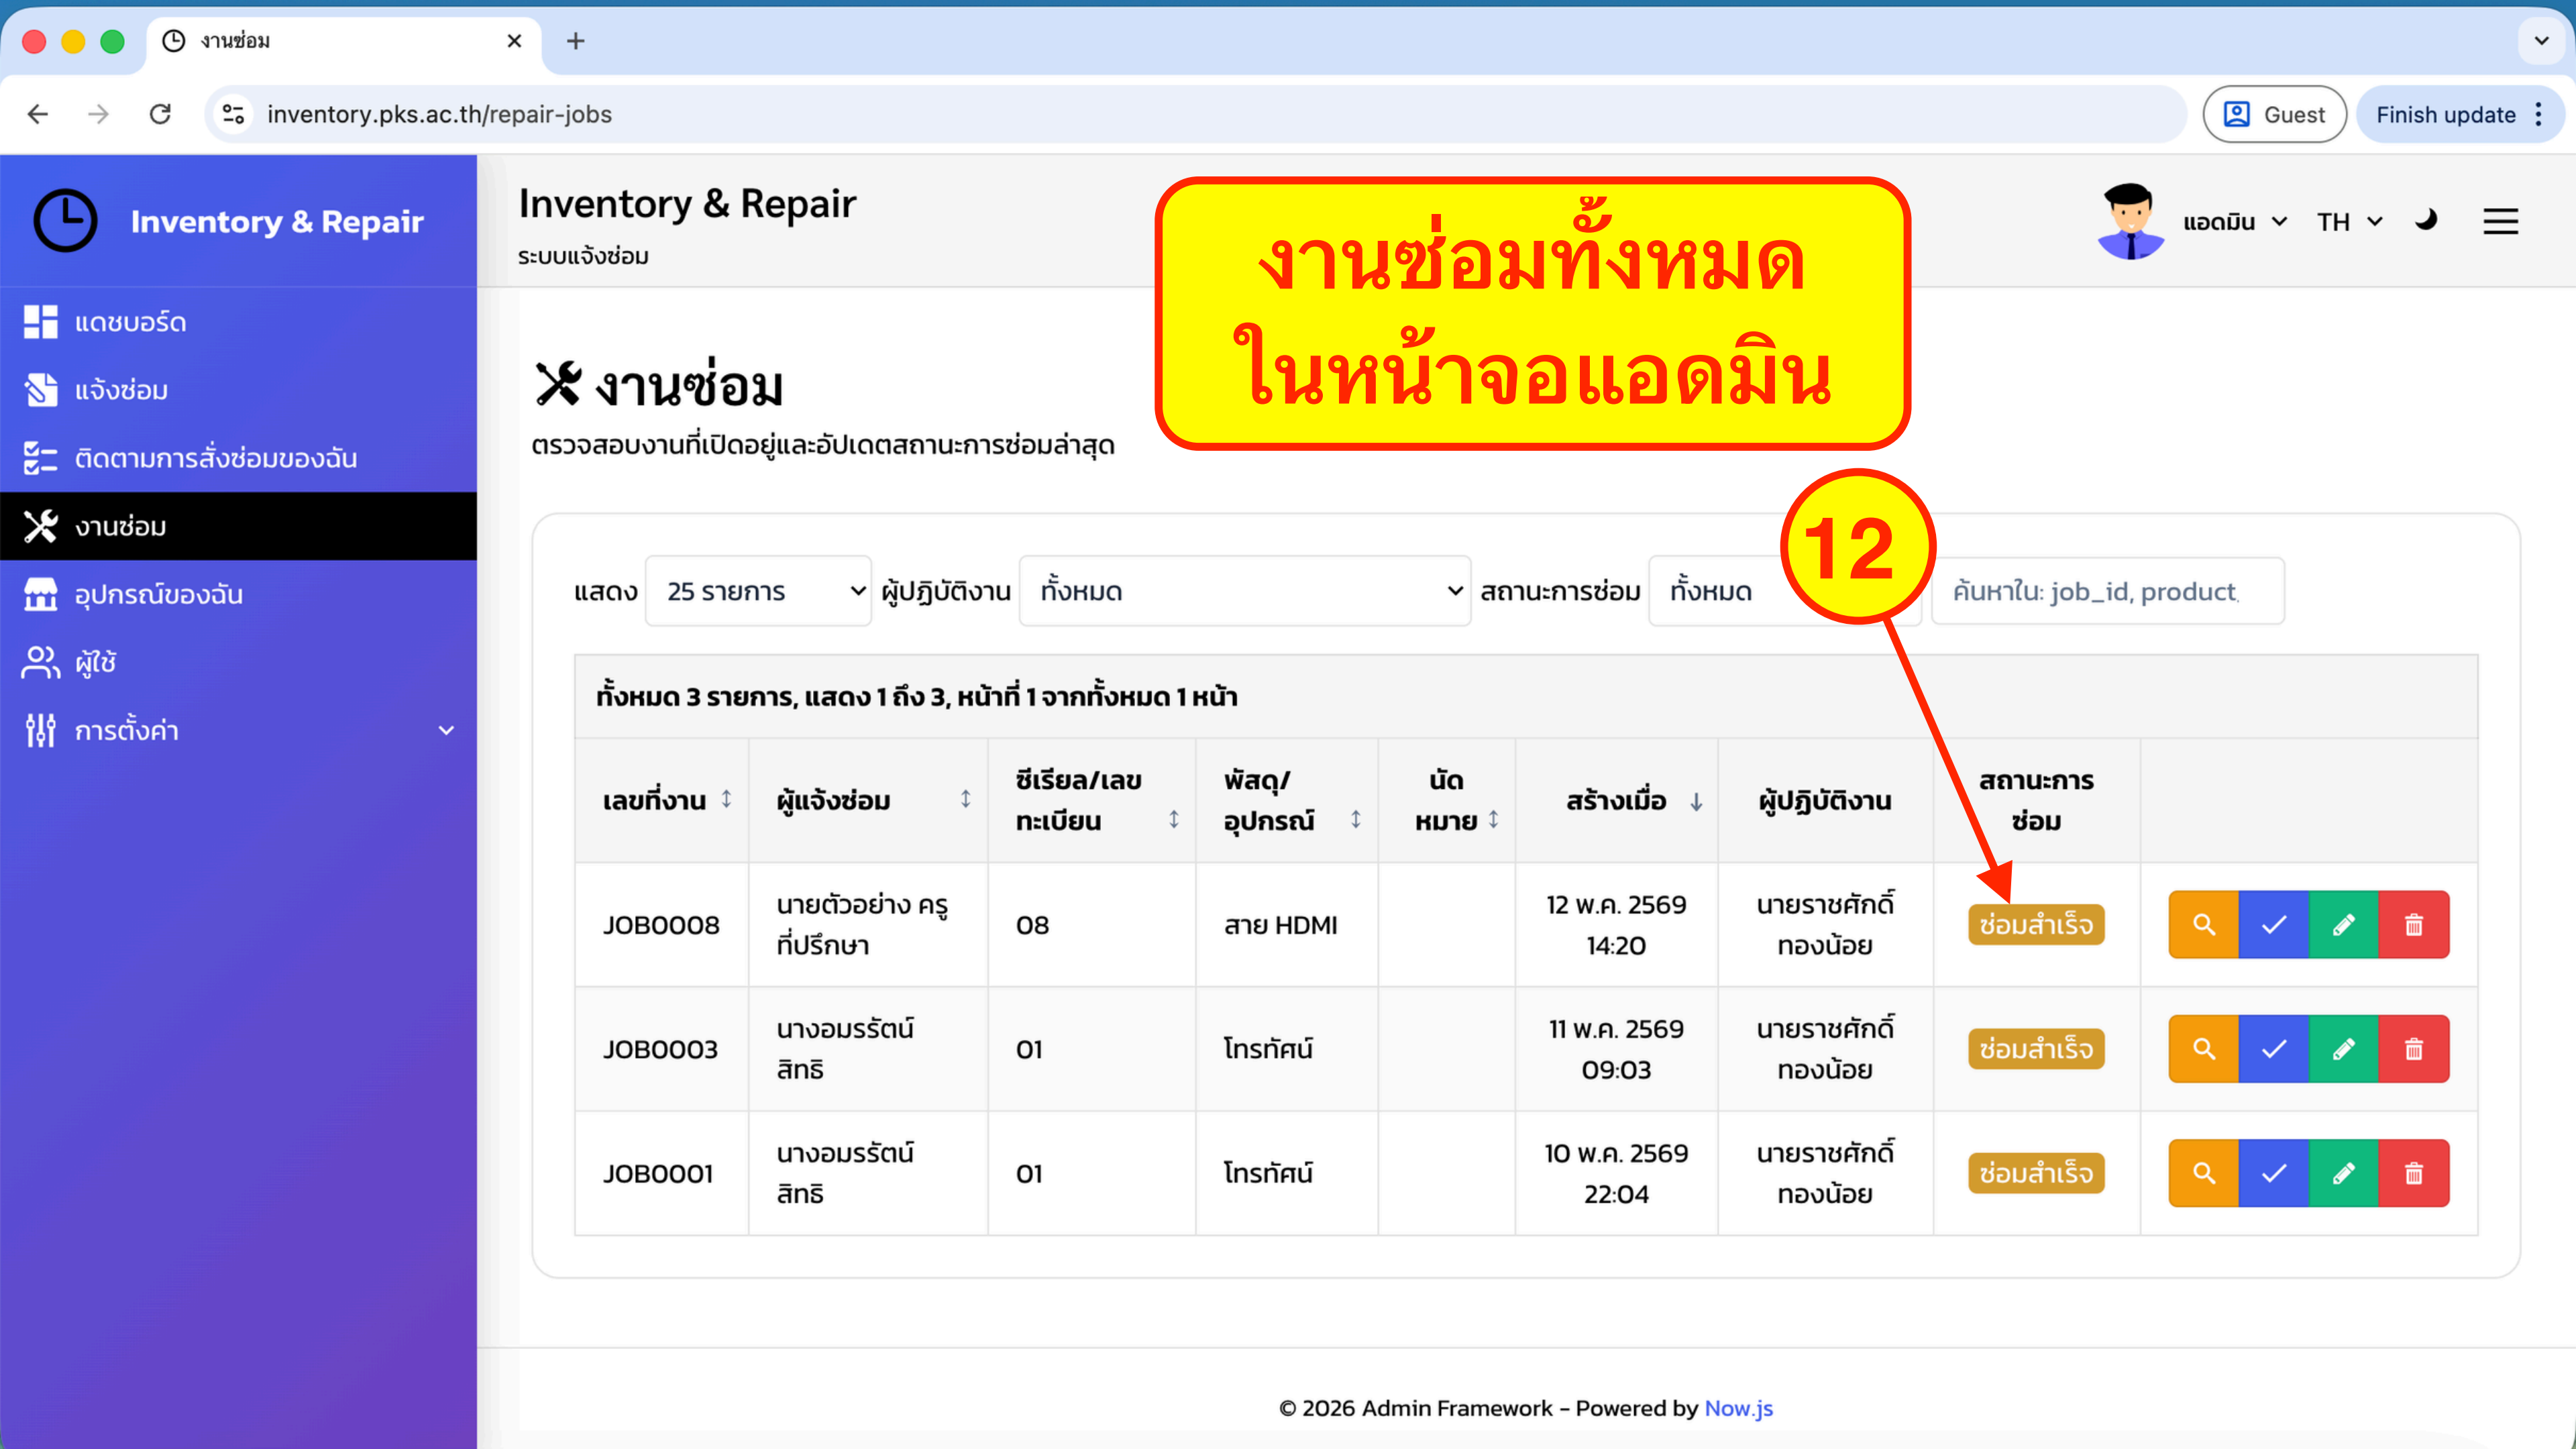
งานซ่อม

inventory.pks.ac.th/repair-jobs

Guest

Finish update

Inventory & Repair

แดชบอร์ด

แจ้งซ่อม

ติดตามการสั่งซ่อมของฉัน

งานซ่อม

อุปกรณ์ของฉัน

ผู้ใช้

การตั้งค่า

Inventory & Repair

ระบบแจ้งซ่อม

งานซ่อมทั้งหมด ในหน้าจอแอดมิน

แอดมิน TH

งานซ่อม

ตรวจสอบงานที่เปิดอยู่และอัปเดตสถานะการซ่อมล่าสุด

12

แสดง 25 รายการ ผู้ปฏิบัติงาน ทั้งหมด สถานะการซ่อม ทั้งหมด ค้นหาใน: job_id, product

ทั้งหมด 3 รายการ, แสดง 1 ถึง 3, หน้าที่ 1 จากทั้งหมด 1 หน้า

| เลขที่งาน | ผู้แจ้งซ่อม | ซีเรียล/เลขทะเบียน | พัสดุ/อุปกรณ์ | นัดหมาย | สร้างเมื่อ | ผู้ปฏิบัติงาน | สถานะการซ่อม | |
|---|---|---|---|---|---|---|---|---|
| JOB0008 | นายตัวอย่าง ครูที่ปรึกษา | 08 | สาย HDMI | | 12 พ.ค. 2569 14:20 | นายราชศักดิ์ ทองน้อย | ซ่อมสำเร็จ | |
| JOB0003 | นางอมรรัตน์ สิทธิ | 01 | โทรทัศน์ | | 11 พ.ค. 2569 09:03 | นายราชศักดิ์ ทองน้อย | ซ่อมสำเร็จ | |
| JOB0001 | นางอมรรัตน์ สิทธิ | 01 | โทรทัศน์ | | 10 พ.ค. 2569 22:04 | นายราชศักดิ์ ทองน้อย | ซ่อมสำเร็จ | |

© 2026 Admin Framework - Powered by Now.js